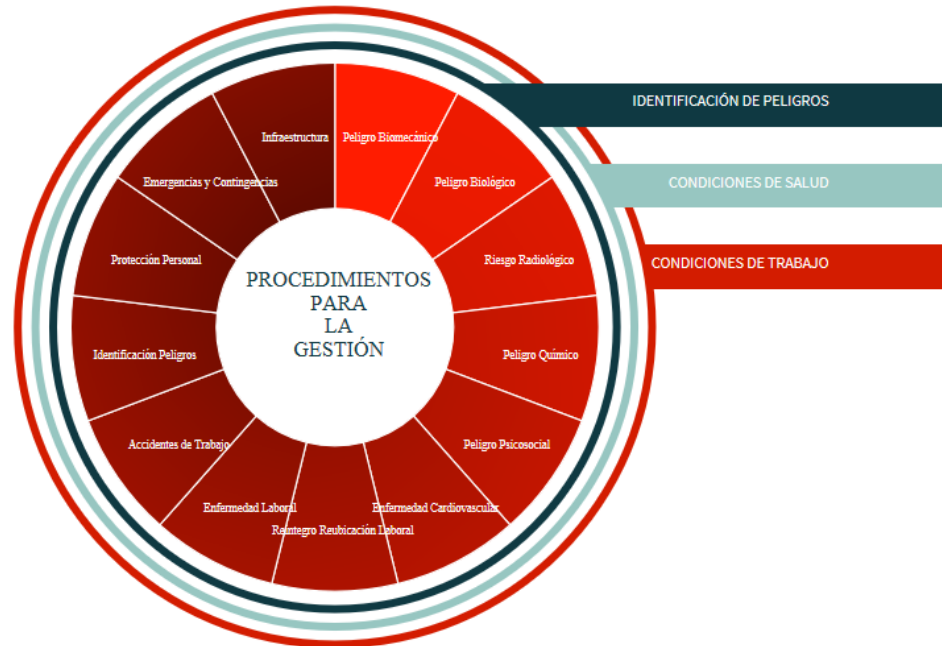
PROCEDIMIENTOS PARA LA GESTIÓN

Peligro Biomecánico
Peligro Biológico
Riesgo Radiológico
Peligro Químico
Peligro Psicosocial
Enfermedad Cardiovascular
Reintegro Reubicación Laboral
Enfermedad Laboral
Accidentes de Trabajo
Identificación Peligros
Protección Personal
Emergencias y Contingencias
Infraestructura

IDENTIFICACIÓN DE PELIGROS
CONDICIONES DE SALUD
CONDICIONES DE TRABAJO